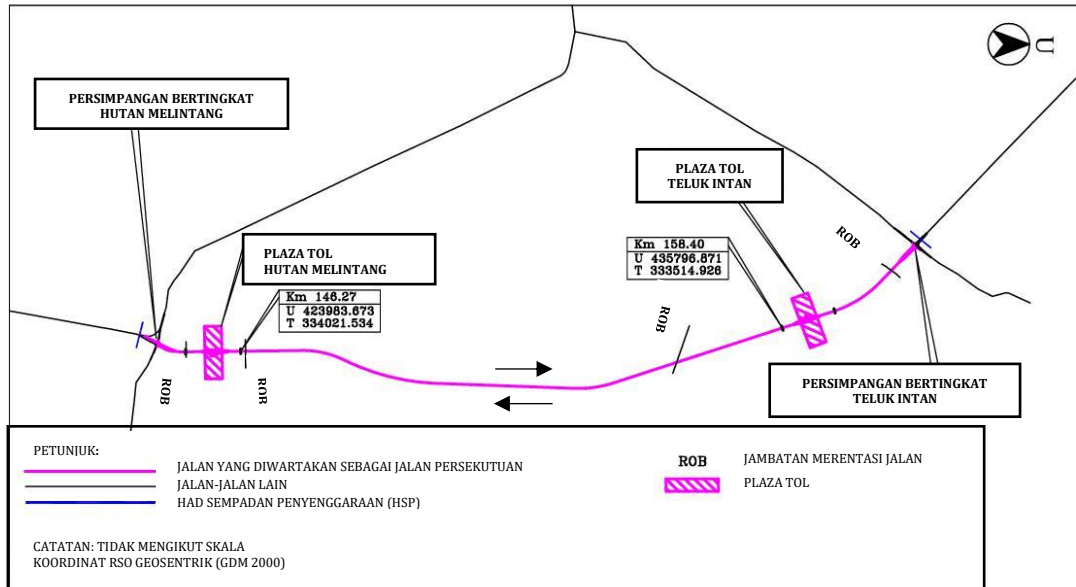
U

PERSIMPANGAN BERTINGKAT
HUTAN MELINTANG

PLAZA TOL
TELUK INTAN

PLAZA TOL
HUTAN MELINTANG

ROB

Km 158.40
U 435796.871
T 333514.926

Km 146.27
U 423983.673
T 334021.534

ROB

ROB

ROB

PERSIMPANGAN BERTINGKAT
TELUK INTAN

PETUNJUK:

JALAN YANG DIWARTAKAN SEBAGAI JALAN PERSEKUTUAN
JALAN-JALAN LAIN
HAD SEMPADAN PENYENGGARAAN (HSP)

ROB JAMBATAN MERENTASI JALAN
PLAZA TOL

CATATAN: TIDAK MENGIKUT SKALA
KOORDINAT RSO GEOSENTRIK (GDM 2000)